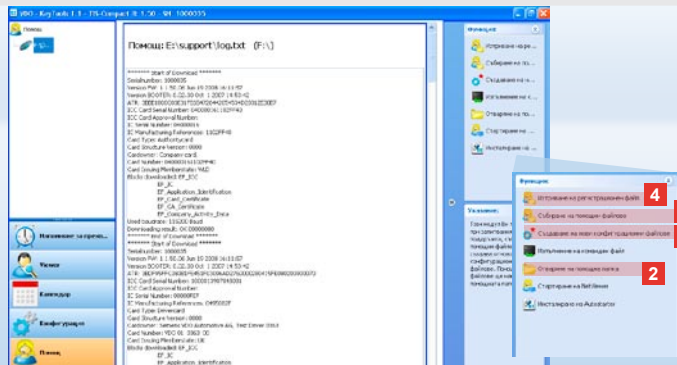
VDO - KeyTools 1.1 - TIS-Compact II: 1.50 - SN: 1000035

Помощ

Помощ: E:\support\log.txt (F:\)

******** Start of Download ********
SerialNumber: 1000035
Version FW: 1.50.06 Jun 10 2008 16:11:57
Version BOOTER: 6.22.30 Oct 1 2007 14:53:42
ATR: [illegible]
ICC Card Serial Number: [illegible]
ICC Card Approval Number:
IC Serial Number: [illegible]
IC Manufacturing Reference: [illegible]
Card Type: Authorityard
Card Structure Version: 0000
Cardowner: Company card
Card Number: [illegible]
Card Issuing MemberState: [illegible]
Blocks downloaded: EF_ICC
EF_IC
EF_Application_Identification
EF_Card_Certificate
EF_CA_Certificate
EF_Company_Activity_Data
Used baudrate: 115200 Baud
Downloading result: OK 00000000
******** End of Download ********
******** Start of Download ********
SerialNumber: 1000035
Version FW: 1.50.06 Jun 10 2008 16:11:57
Version BOOTER: 6.22.30 Oct 1 2007 14:53:42
ATR: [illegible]
ICC Card Serial Number: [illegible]
ICC Card Approval Number:
IC Serial Number: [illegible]
IC Manufacturing Reference: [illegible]
Card Type: Drivercard
Card Structure Version: 0000
Cardowner: Siemens VDO Automotive AG, Test Driver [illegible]
Card Number: VDO 00 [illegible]
Card Issuing MemberState: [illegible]
Blocks downloaded: EF_ICC
EF_IC
EF_Application_Identification

Изтегляне на прен...

Човек

Календар

Конфигурация

Помощ

Функции

Изтриване на ре...

Събиране на п...

Създаване на н...

Изпълнение на к...

Отваряне на п...

Стартиране на ...

Инсталиране н...

Указание:

Функции

Изтриване на регистрационен файл

Събиране на помощни файлове

Създаване на нов конфигурационен файл

Изпълнение на командни файл

Отваряне на помощна папка

Стартиране на NetViewer

Инсталиране на Autostarter

4

2